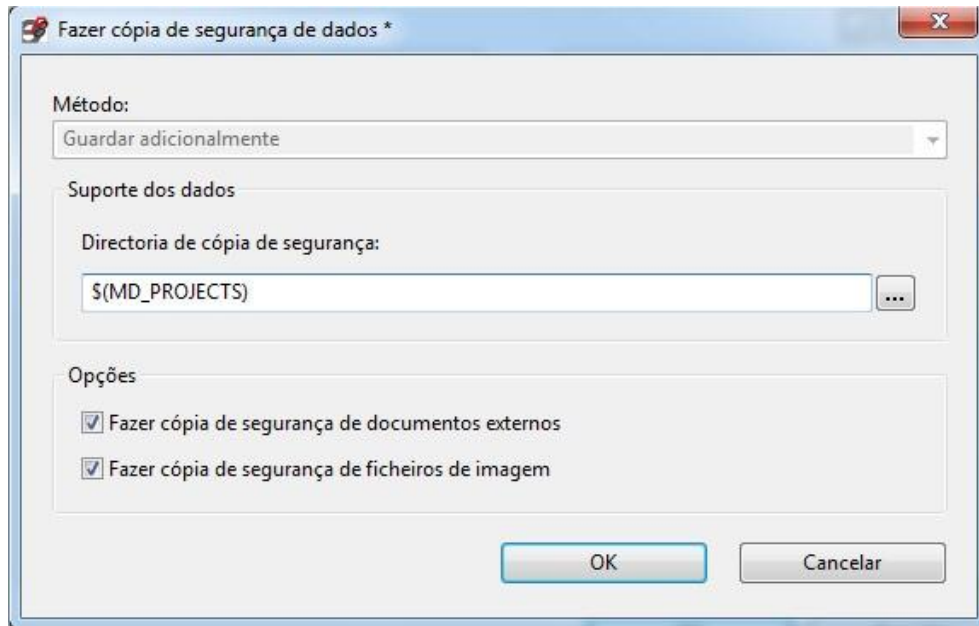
Fazer cópia de segurança de dados *

Método:

Guardar adicionalmente

Suporte dos dados

Directoria de cópia de segurança:

$(MD_PROJECTS)

...

Opções

Fazer cópia de segurança de documentos externos

Fazer cópia de segurança de ficheiros de imagem

OK

Cancelar